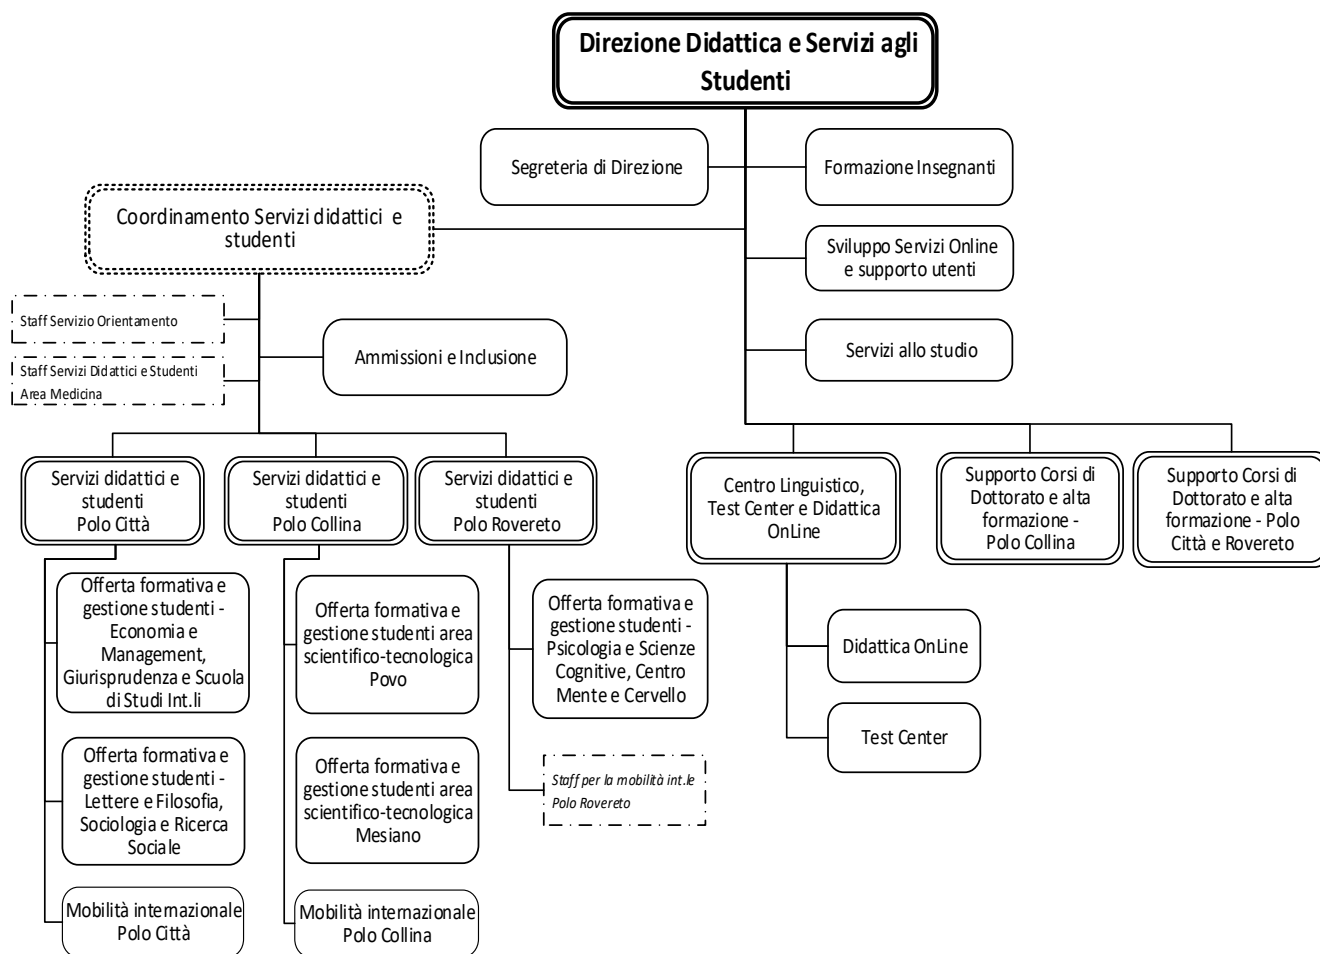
Direzione Didattica e Servizi agli Studenti

Segreteria di Direzione

Formazione Insegnanti

Coordinamento Servizi didattici e studenti

Sviluppo Servizi Online e supporto utenti

Staff Servizio Orientamento

Ammissioni e Inclusione

Staff Servizi Didattici e Studenti Area Medicina

Servizi allo studio

Servizi didattici e studenti Polo Città

Servizi didattici e studenti Polo Collina

Servizi didattici e studenti Polo Rovereto

Centro Linguistico, Test Center e Didattica OnLine

Supporto Corsi di Dottorato e alta formazione - Polo Collina

Supporto Corsi di Dottorato e alta formazione - Polo Città e Rovereto

Offerta formativa e gestione studenti - Economia e Management, Giurisprudenza e Scuola di Studi Int.li

Offerta formativa e gestione studenti area scientifico-tecnologica Povo

Offerta formativa e gestione studenti - Psicologia e Scienze Cognitive, Centro Mente e Cervello

Didattica OnLine

Test Center

Staff per la mobilità int.le Polo Rovereto

Offerta formativa e gestione studenti - Lettere e Filosofia, Sociologia e Ricerca Sociale

Offerta formativa e gestione studenti area scientifico-tecnologica Mesiano

Mobilità internazionale Polo Città

Mobilità internazionale Polo Collina